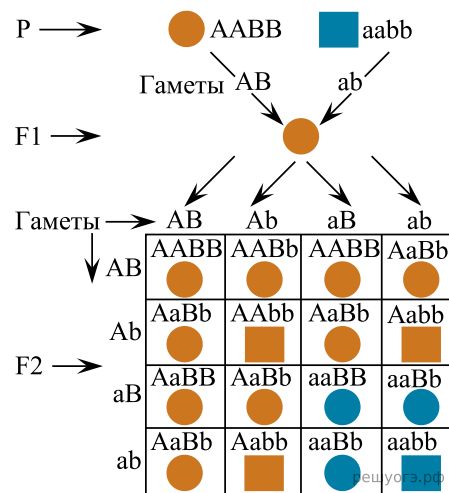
P AABB aabb

Гаметы AB ab

F1

Гаметы AB Ab aB ab

|    | AB | Ab | aB | ab |
|---|---|---|---|---|
| AB | AABB | AABb | AABB | AaBb |
| Ab | AaBb | AAbb | AaBb | Aabb |
| aB | AaBB | AaBb | aaBB | aaBb |
| ab | AaBb | Aabb | aaBb | aabb |

F2

решуогэ.рф